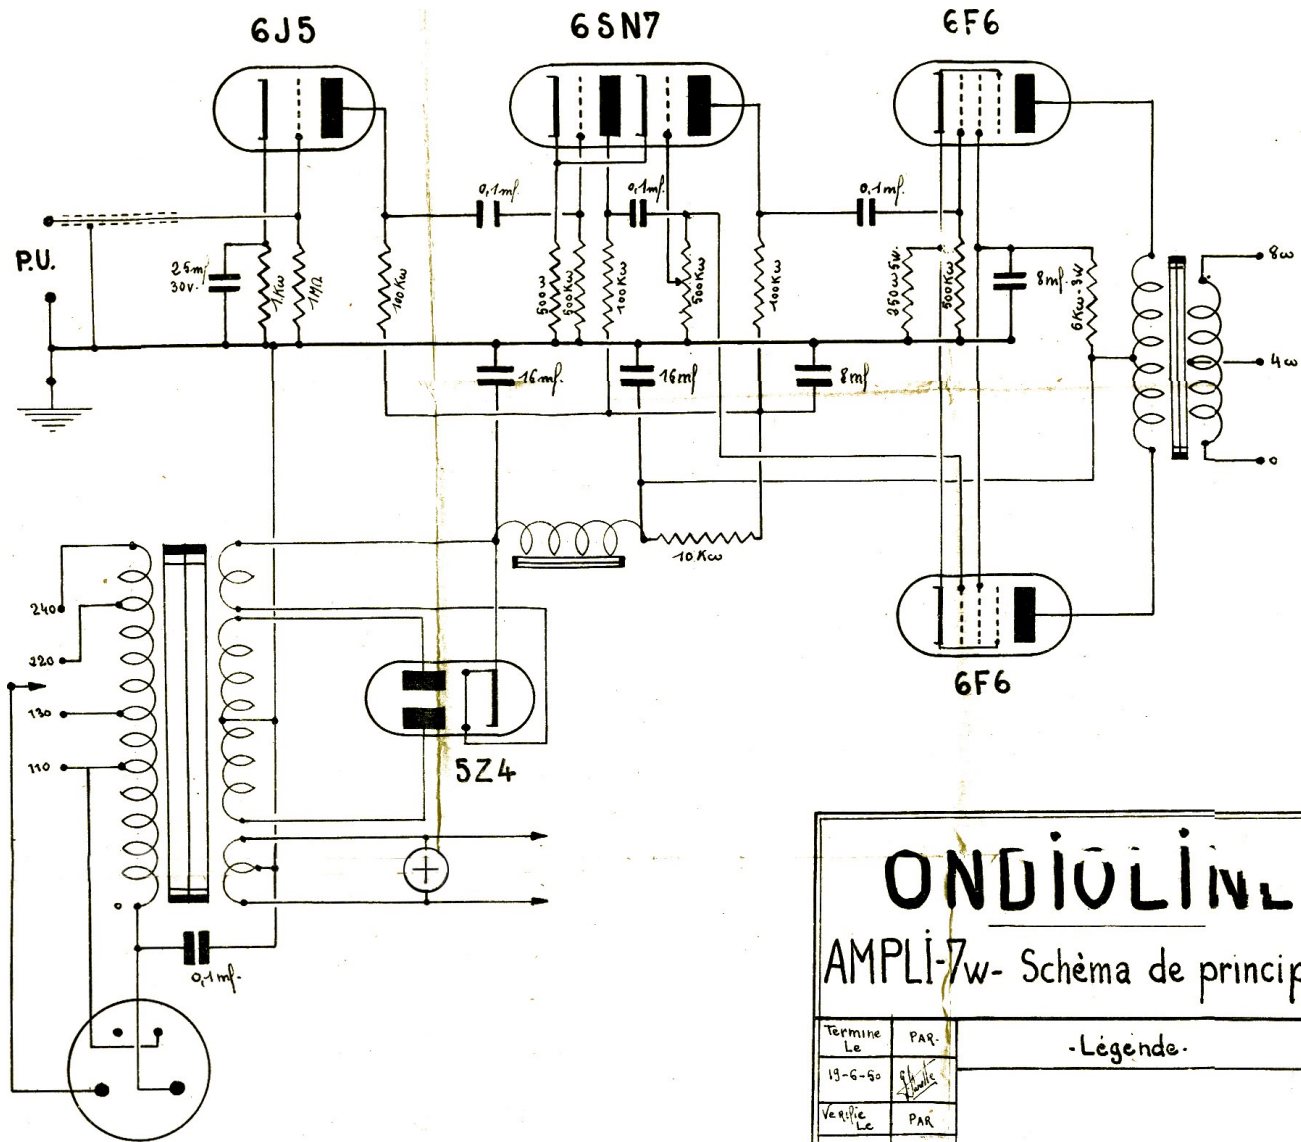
6J5

6SN7

6F6

P.U.

25mf
30v.

1Kω

1MΩ

100Kω

0,1mf.

0,1mf.

0,1mf.

500ω

500Kω

100Kω

500Kω

100Kω

250ω 5w.

500Kω

8mf.

6Kω.3W

16mf.

16mf

8mf

8ω

4ω

o

10.Kω

240

220

130

110

o

5Z4

6F6

0,1mf.

ONDIOLINE

AMPLI-7w- Schèma de princip

| Termine Le | PAR. | -Légende- |
|---|---|---|
| 19-6-50 | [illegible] | |
| Verifie Le | PAR | |